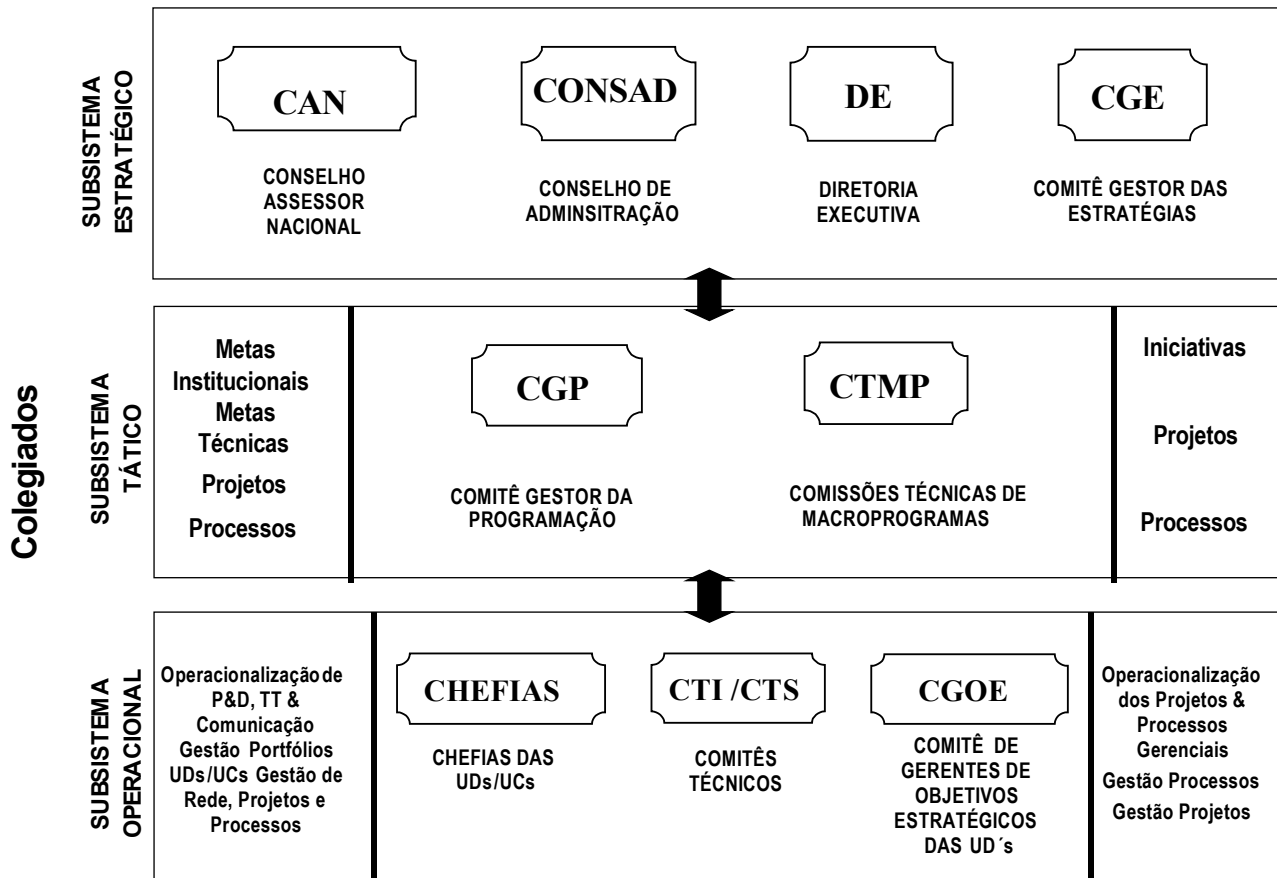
Colegiados

SUBSISTEMA ESTRATÉGICO

CAN
CONSELHO ASSESSOR NACIONAL

CONSAD
CONSELHO DE ADMINSITRAÇÃO

DE
DIRETORIA EXECUTIVA

CGE
COMITÊ GESTOR DAS ESTRATÉGIAS

SUBSISTEMA TÁTICO

Metas Institucionais
Metas Técnicas
Projetos
Processos

CGP
COMITÊ GESTOR DA PROGRAMAÇÃO

CTMP
COMISSÕES TÉCNICAS DE MACROPROGRAMAS

Iniciativas
Projetos
Processos

SUBSISTEMA OPERACIONAL

Operacionalização de P&D, TT & Comunicação Gestão Portfólios UDs/UCs Gestão de Rede, Projetos e Processos

CHEFIAS
CHEFIAS DAS UDs/UCs

CTI /CTS
COMITÊS TÉCNICOS

CGOE
COMITÊ DE GERENTES DE OBJETIVOS ESTRATÉGICOS DAS UD´s

Operacionalização dos Projetos & Processos Gerenciais
Gestão Processos
Gestão Projetos